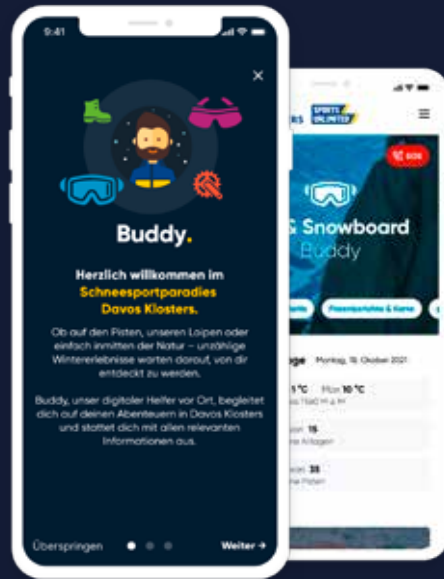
9:41

×

Buddy.

Herzlich willkommen im Schneesportparadies Davos Klosters.

Ob auf den Pisten, unseren Loipen oder einfach inmitten der Natur – unzählige Wintererlebnisse warten darauf, von dir entdeckt zu werden.

Buddy, unser digitaler Helfer vor Ort, begleitet dich auf deinen Abenteuern in Davos Klosters und stattet dich mit allen relevanten Informationen aus.

Überspringen

Weiter →

SPORTS UNLIMITED

SOS

& Snowboard

Buddy

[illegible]

ge Montag, 18. Oktober 2021

1 °C Max 10 °C

15

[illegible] Anlagen

35

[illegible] Pisten